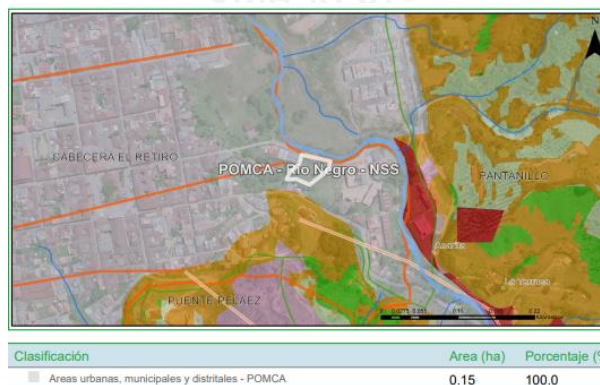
CABECERA EL RETIRO

POMCA - Rio Negro - NSS

PANTANILLO

PUENTE PELAEZ

N

| Clasificación | Area (ha) | Porcentaje (% |
|---|---|---|
| Areas urbanas, municipales y distritales - POMCA | 0.15 | 100.0 |